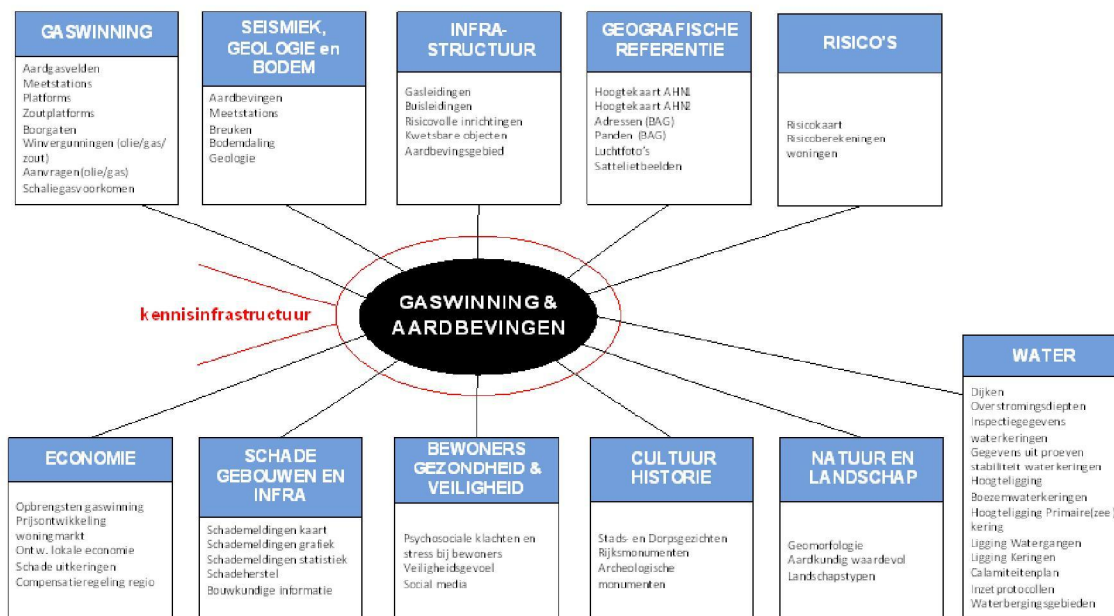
GASWINNING

Aardgasvelden
Meetstations
Platforms
Zoutplatforms
Boorgaten
Winvergunningen (olie/gas/zout)
Aanvragen(olie/gas)
Schaliegasvoorkomen

SEISMIEK, GEOLOGIE en BODEM

Aardbevingen
Meetstations
Breuken
Bodemdaling
Geologie

INFRA-STRUCTUUR

Gasleidingen
Buisleidingen
Risicovolle inrichtingen
Kwetsbare objecten
Aardbevingsgebied

GEOGRAFISCHE REFERENTIE

Hoogtekaart AHN1
Hoogtekaart AHN2
Adressen (BAG)
Panden (BAG)
Luchtfoto's
Sattelietbeelden

RISICO'S

Risicokaart
Risicoberekeningen woningen

kennisinfrastructuur

GASWINNING & AARDBEVINGEN

WATER

Dijken
Overstromingsdiepten
Inspectiegegevens waterkeringen
Gegevens uit proeven stabiliteit waterkeringen
Hoogtelligging
Boezemwaterkeringen
Hoogtelligging Primaire(zee)kering
Ligging Watergangen
Ligging Keringen
Calamiteitenplan
Inzet protocollen
Waterbergingsgebieden

ECONOMIE

Opbrengsten gaswinning
Prijsontwikkeling woningmarkt
Ontw. lokale economie
Schade uitkeringen
Compensatieregeling regio

SCHADE GEBOUWEN EN INFRA

Schademeldingen kaart
Schademeldingen grafiek
Schademeldingen statistiek
Schadeherstel
Bouwkundige informatie

BEWONERS GEZONDHEID & VEILIGHEID

Psychosociale klachten en stress bij bewoners
Veiligheidsgevoel
Social media

CULTUUR HISTORIE

Stads- en Dorpsgezichten
Rijksmonumenten
Archeologische monumenten

NATUUR EN LANDSCHAP

Geomorfologie
Aardkundig waardevol
Landschapstypen